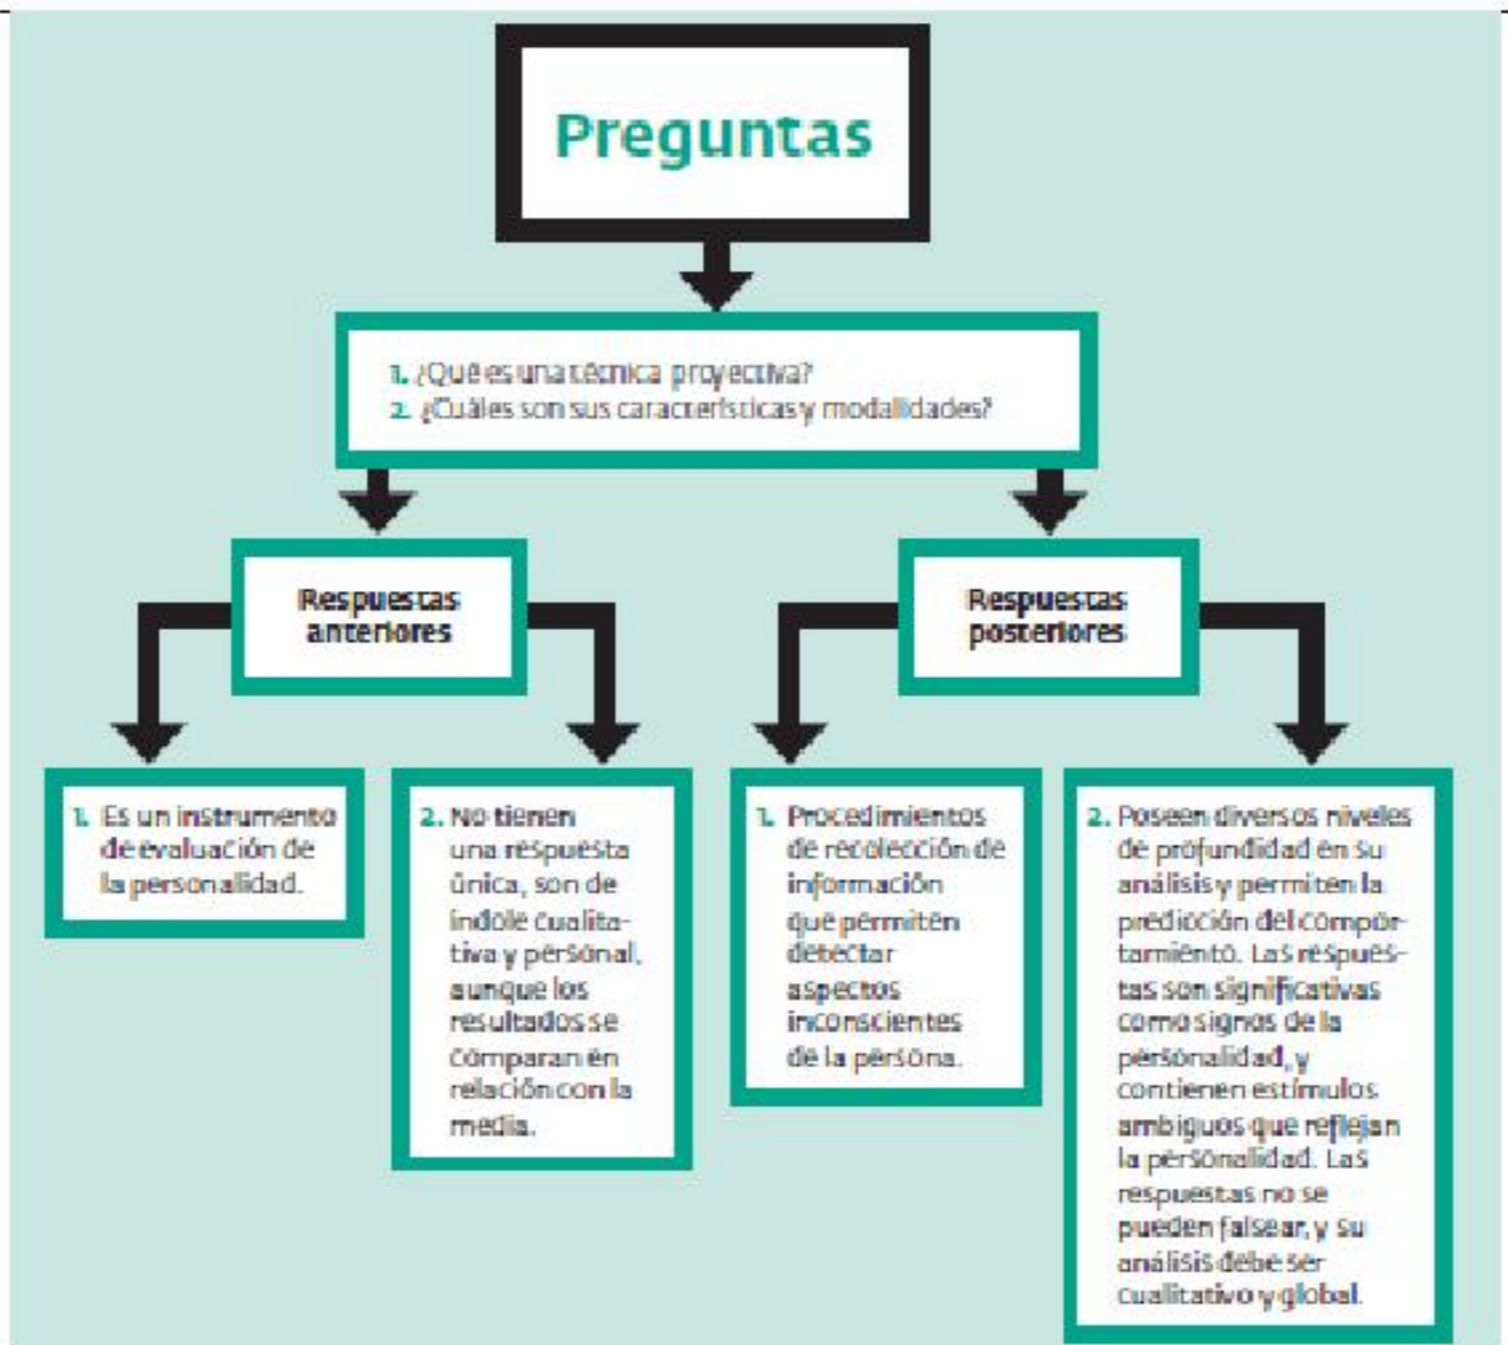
Preguntas

1. ¿Qué es una técnica proyectiva?
2. ¿Cuáles son sus características y modalidades?

Respuestas anteriores

1. Es un instrumento de evaluación de la personalidad.

2. No tienen una respuesta única, son de índole cualitativa y personal, aunque los resultados se comparan en relación con la media.

Respuestas posteriores

1. Procedimientos de recolección de información que permiten detectar aspectos inconscientes de la persona.

2. Poseen diversos niveles de profundidad en su análisis y permiten la predicción del comportamiento. Las respuestas son significativas como signos de la personalidad, y contienen estímulos ambiguos que reflejan la personalidad. Las respuestas no se pueden falsear, y su análisis debe ser cualitativo y global.